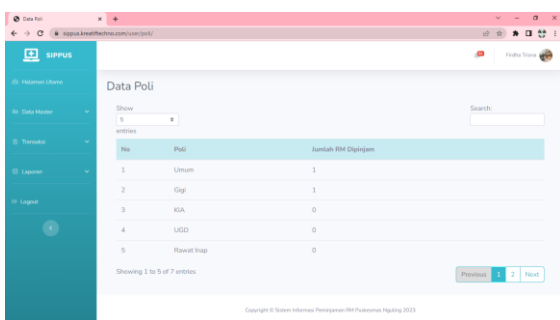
Data Poli
sippus.kreatiftechno.com/user/poli/

SIPPUS

Halaman Utama
Data Master
Transaksi
Laporan
Logout

Firdha Trisna

Data Poli

Show
5
entries

Search:

| No | Poli | Jumlah RM Dipinjam |
|---|---|---|
| 1 | Umum | 1 |
| 2 | Gigi | 1 |
| 3 | KIA | 0 |
| 4 | UGD | 0 |
| 5 | Rawat Inap | 0 |

Showing 1 to 5 of 7 entries

Previous 1 2 Next

Copyright © Sistem Informasi Peminjaman RM Puskesmas Ngulang 2023